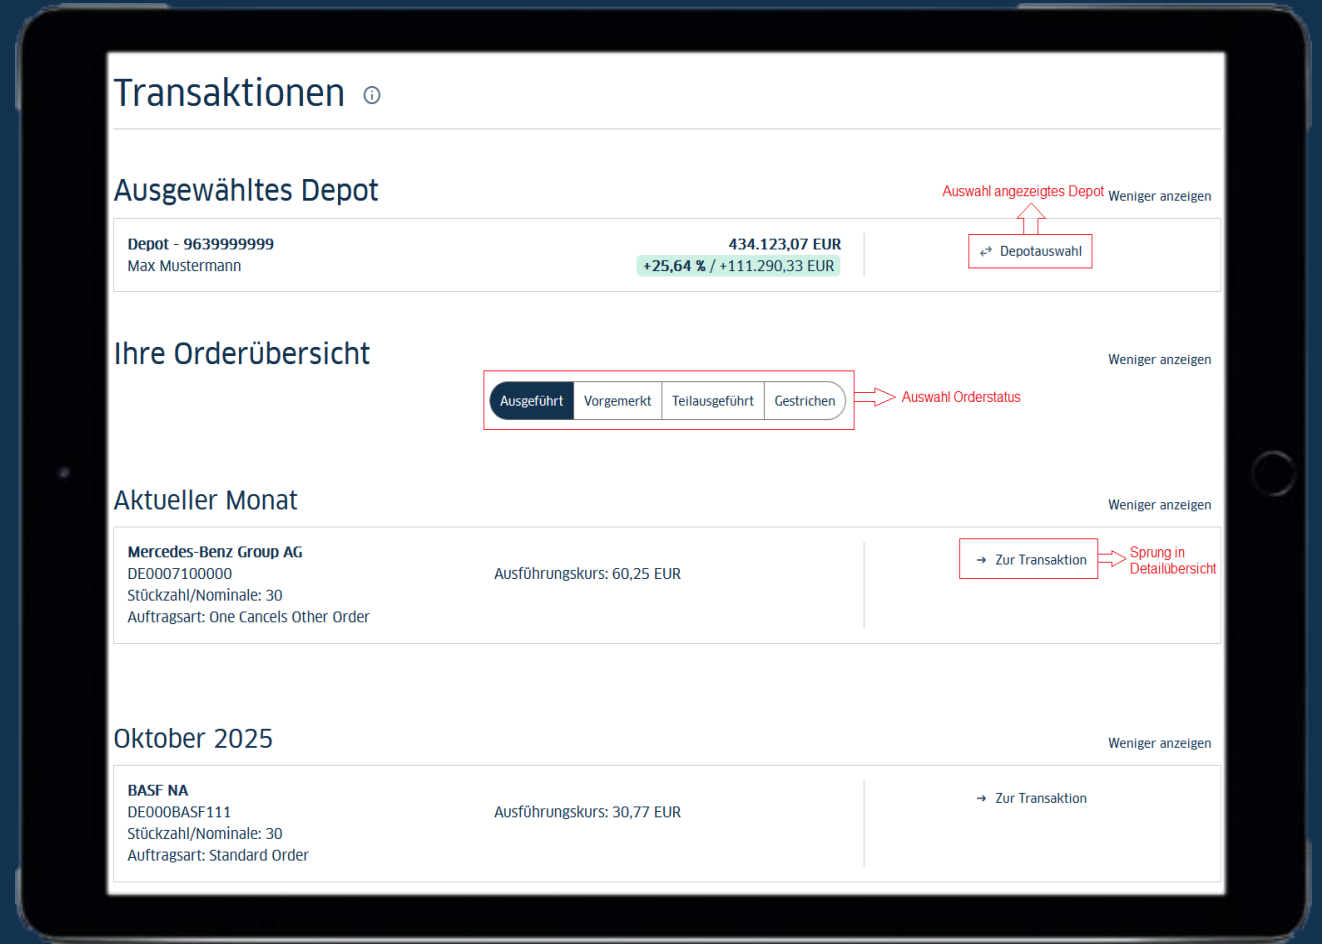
Transaktionen ⓘ

Ausgewähltes Depot

Auswahl angezeigtes Depot Weniger anzeigen

Depot - 9639999999
Max Mustermann

434.123,07 EUR
+25,64 % / +111.290,33 EUR

Depotauswahl

Ihre Orderübersicht

Weniger anzeigen

Ausgeführt | Vorgemerkt | Teilausgeführt | Gestrichen

Auswahl Orderstatus

Aktueller Monat

Weniger anzeigen

Mercedes-Benz Group AG
DE0007100000
Stückzahl/Nominale: 30
Auftragsart: One Cancels Other Order

Ausführungskurs: 60,25 EUR

→ Zur Transaktion

Sprung in Detailübersicht

Oktober 2025

Weniger anzeigen

BASF NA
DE000BASF111
Stückzahl/Nominale: 30
Auftragsart: Standard Order

Ausführungskurs: 30,77 EUR

→ Zur Transaktion